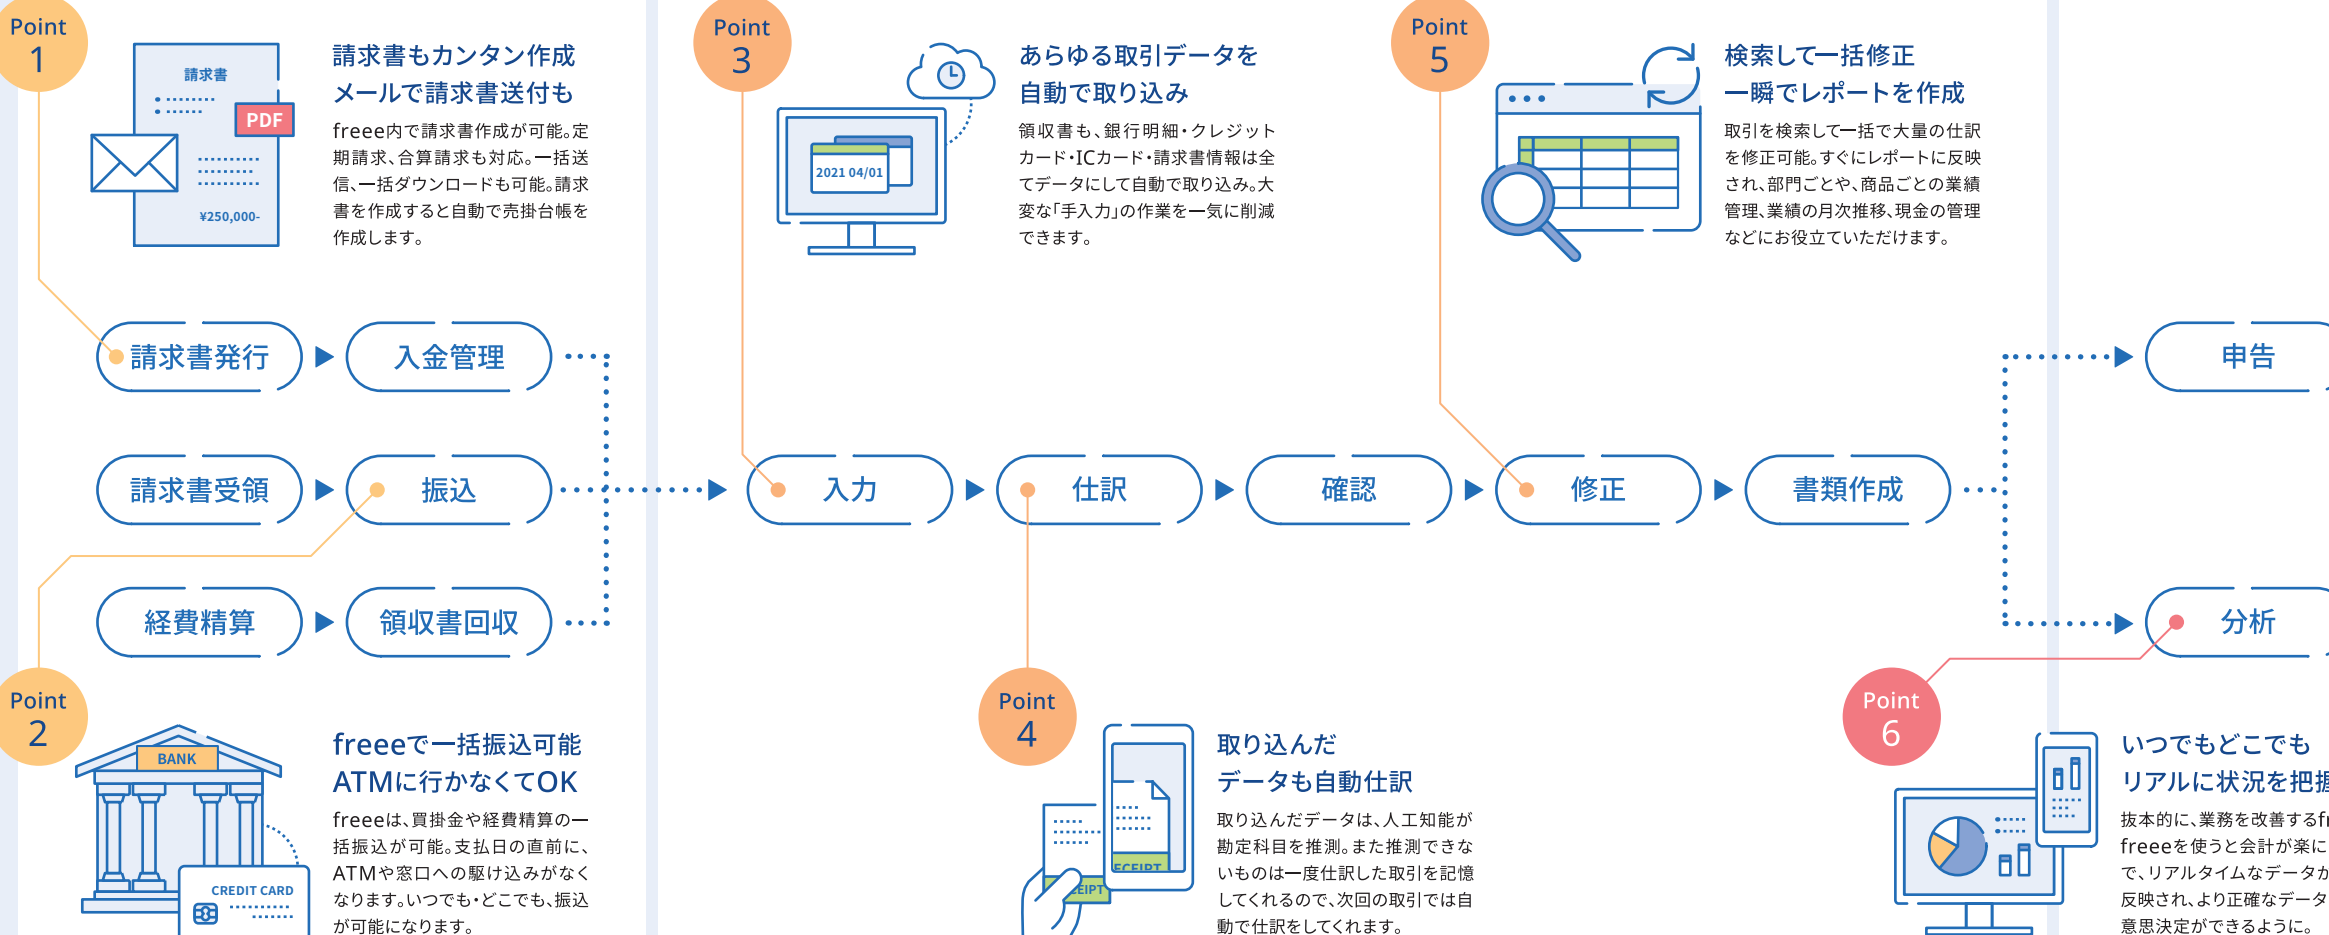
Point
1

請求書

PDF

¥250,000-

請求書もカンタン作成
メールで請求書送付も

freee内で請求書作成が可能。定期請求、合算請求も対応。一括送信、一括ダウンロードも可能。請求書を作成すると自動で売掛台帳を作成します。

Point
3

2021 04/01

あらゆる取引データを
自動で取り込み

領収書も、銀行明細・クレジットカード・ICカード・請求書情報は全てデータにして自動で取り込み。大変な「手入力」の作業を一気に削減できます。

Point
5

検索して一括修正
一瞬でレポートを作成

取引を検索して一括で大量の仕訳を修正可能。すぐにレポートに反映され、部門ごとや、商品ごとの業績管理、業績の月次推移、現金の管理などにお役立ていただけます。

請求書発行 ▶ 入金管理

請求書受領 ▶ 振込

経費精算 ▶ 領収書回収

入力 ▶ 仕訳 ▶ 確認 ▶ 修正 ▶ 書類作成

申告

分析

Point
2

BANK

CREDIT CARD

freeeで一括振込可能
ATMに行かなくてOK

freeeは、買掛金や経費精算の一括振込が可能。支払日の直前に、ATMや窓口への駆け込みがなくなります。いつでも・どこでも、振込が可能になります。

Point
4

ECEIPT

EIPT

取り込んだ
データも自動仕訳

取り込んだデータは、人工知能が勘定科目を推測。また推測できないものは一度仕訳した取引を記憶してくれるので、次回の取引では自動で仕訳をしてくれます。

Point
6

いつでもどこでも
リアルに状況を把握

抜本的に、業務を改善するfr
freeeを使うと会計が楽に
で、リアルタイムなデータが
反映され、より正確なデータ
意思決定ができるように。